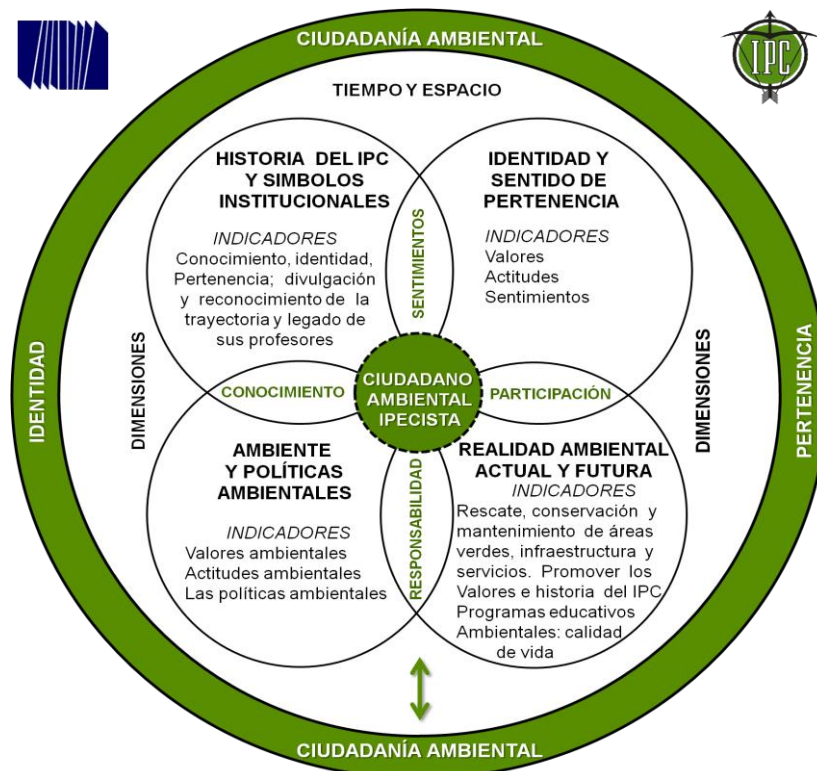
CIUDADANÍA AMBIENTAL

IPC

TIEMPO Y ESPACIO

HISTORIA DEL IPC Y SIMBOLOS INSTITUCIONALES

INDICADORES
Conocimiento, identidad, Pertenencia; divulgación y reconocimiento de la trayectoria y legado de sus profesores

SENTIMIENTOS

IDENTIDAD Y SENTIDO DE PERTENENCIA

INDICADORES
Valores
Actitudes
Sentimientos

IDENTIDAD

DIMENSIONES

CONOCIMIENTO

CIUDADANO AMBIENTAL IPECISTA

PARTICIPACIÓN

DIMENSIONES

PERTENENCIA

AMBIENTE Y POLÍTICAS AMBIENTALES

INDICADORES
Valores ambientales
Actitudes ambientales
Las políticas ambientales

RESPONSABILIDAD

REALIDAD AMBIENTAL ACTUAL Y FUTURA

INDICADORES
Rescate, conservación y mantenimiento de áreas verdes, infraestructura y servicios. Promover los Valores e historia del IPC
Programas educativos
Ambientales: calidad de vida

CIUDADANÍA AMBIENTAL